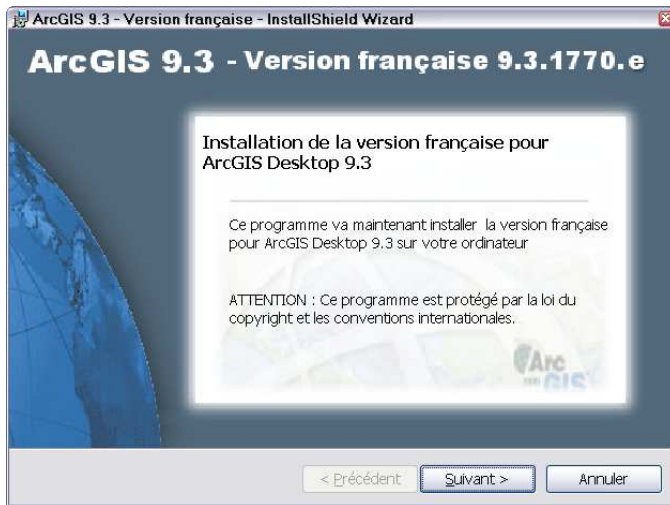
ArcGIS 9.3 - Version française - InstallShield Wizard

ArcGIS 9.3 - Version française 9.3.1770.e

Installation de la version française pour ArcGIS Desktop 9.3

Ce programme va maintenant installer la version française pour ArcGIS Desktop 9.3 sur votre ordinateur

ATTENTION : Ce programme est protégé par la loi du copyright et les conventions internationales.

Arc GIS

< Précédent

Suivant >

Annuler